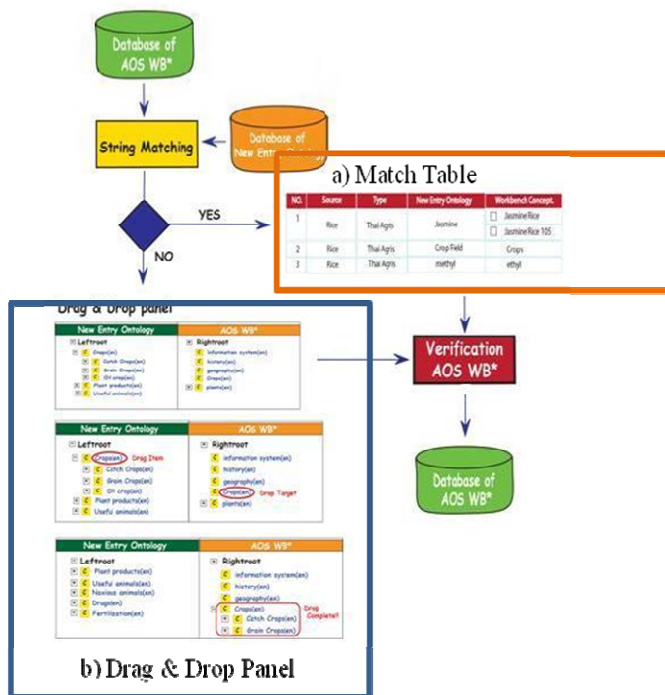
Database of AOS WB*

String Matching

Database of New Entry Ontology

a) Match Table

| NO. | Source | Type | New Entry Ontology | Workbench Concept |
|---|---|---|---|---|
| 1 | Rice | Thai Agris | Jasmine | ☐ Jasmine Rice ☐ Jasmine Rice 105 |
| 2 | Rice | Thai Agris | Crop Field | Crops |
| 3 | Rice | Thai Agris | methyl | ethyl |

YES

NO

Drag & Drop panel

New Entry Ontology
Leftroot
C Crops(en)
C Catch Crops(en)
C Grain Crops(en)
C Oil crop(en)
C Plant products(en)
C Useful animals(en)

AOS WB*
Rightroot
C information system(en)
C history(en)
C geography(en)
C Crops(en)
C plants(en)

Verification AOS WB*

Database of AOS WB*

New Entry Ontology
Leftroot
C Crops(en) Drag Item
C Catch Crops(en)
C Grain Crops(en)
C Oil crop(en)
C Plant products(en)
C Useful animals(en)

AOS WB*
Rightroot
C information system(en)
C history(en)
C geography(en)
C Crops(en) Drop Target
C plants(en)

New Entry Ontology
Leftroot
C Plant products(en)
C Useful animals(en)
C Noxious animals(en)
C Drugs(en)
C Fertilization(en)

AOS WB*
Rightroot
C information system(en)
C history(en)
C geography(en)
C Crops(en)
C Catch Crops(en)
C Grain Crops(en)
Drag Complete!!

b) Drag & Drop Panel